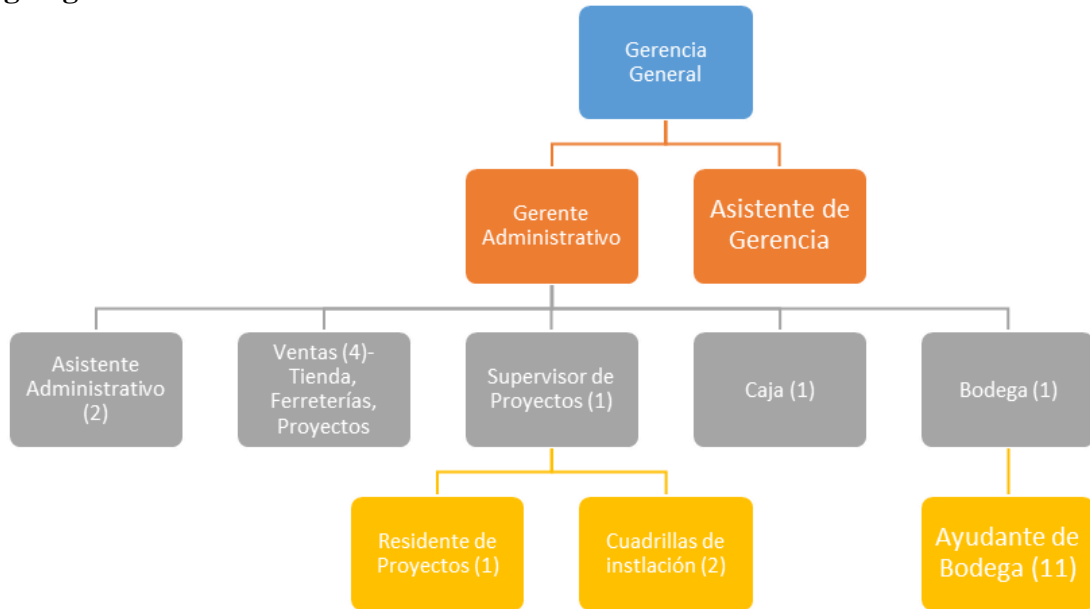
Gerencia General

Gerente Administrativo

Asistente de Gerencia

Asistente Administrativo (2)

Ventas (4)- Tienda, Ferreterías, Proyectos

Supervisor de Proyectos (1)

Caja (1)

Bodega (1)

Residente de Proyectos (1)

Cuadrillas de instlación (2)

Ayudante de Bodega (11)